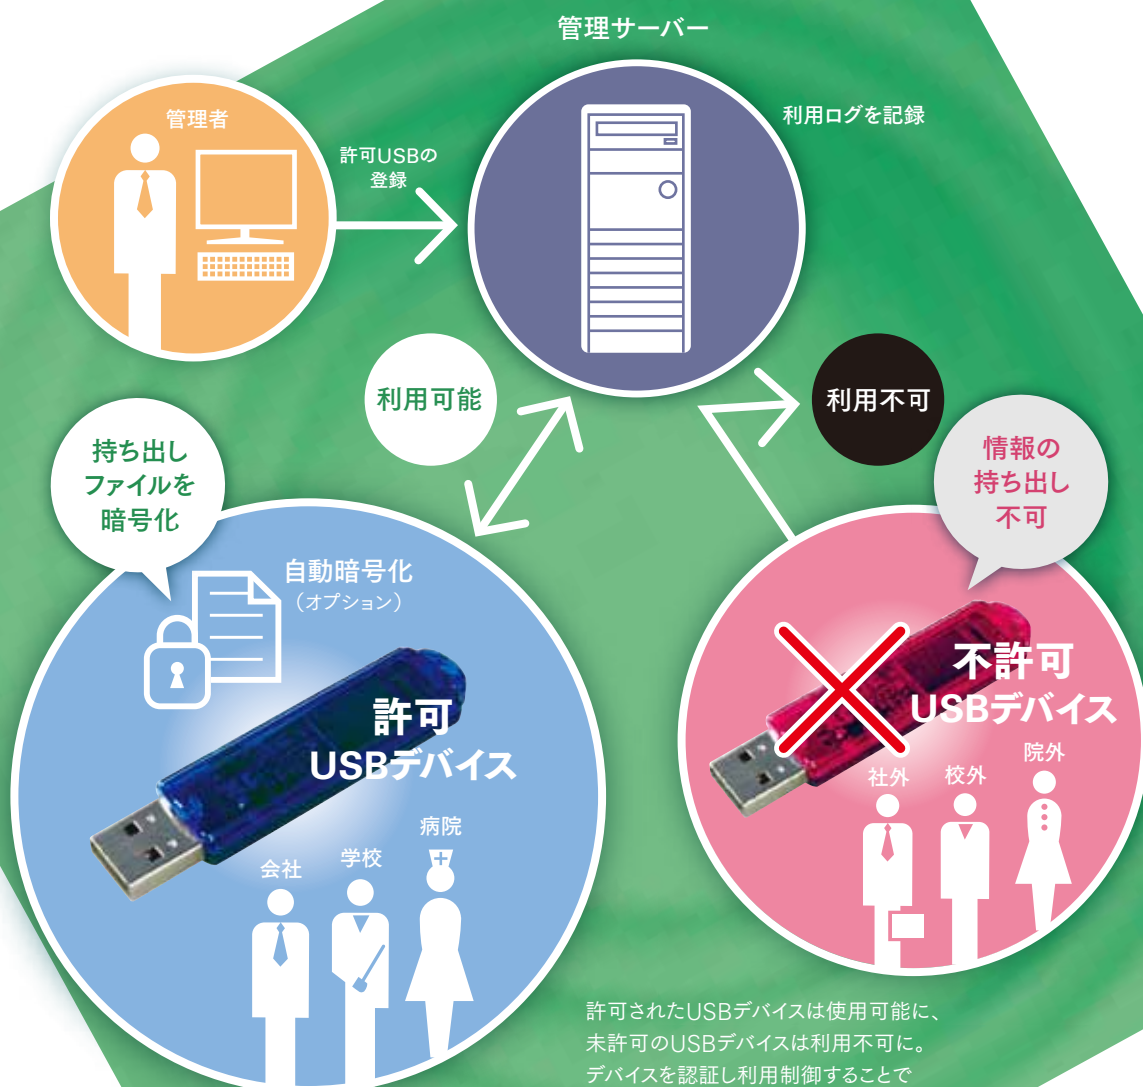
管理サーバー

管理者

許可USBの登録

利用ログを記録

利用可能

利用不可

持ち出しファイルを暗号化

情報の持ち出し不可

自動暗号化
（オプション）

許可
USBデバイス

病院

会社

学校

不許可
USBデバイス

院外

社外

校外

許可されたUSBデバイスは使用可能に、未許可のUSBデバイスは利用不可に。デバイスを認証し利用制御することで